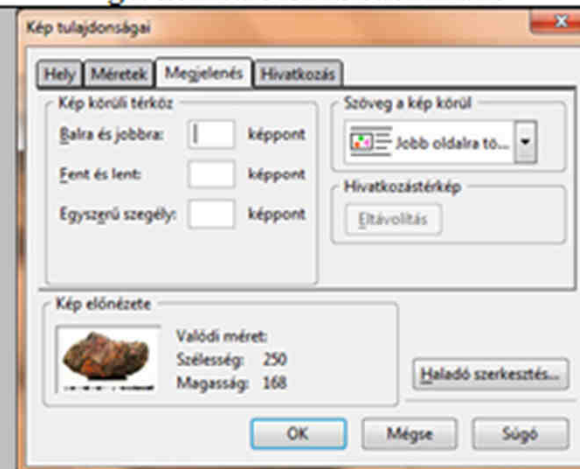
Kép tulajdonságai

Hely | Méretek | Megjelenés | Hivatkozás

Kép körüli térköz

Balra és jobbra: képpont

Fent és lent: képpont

Egyszerű szegély: képpont

Szöveg a kép körül

Jobb oldalra tö...

Hivatkozástérkép

Eltávolítás

Kép előnézete

Valódi méret:

Szélesség: 250

Magasság: 168

Haladó szerkesztés...

OK

Mégse

Súgó